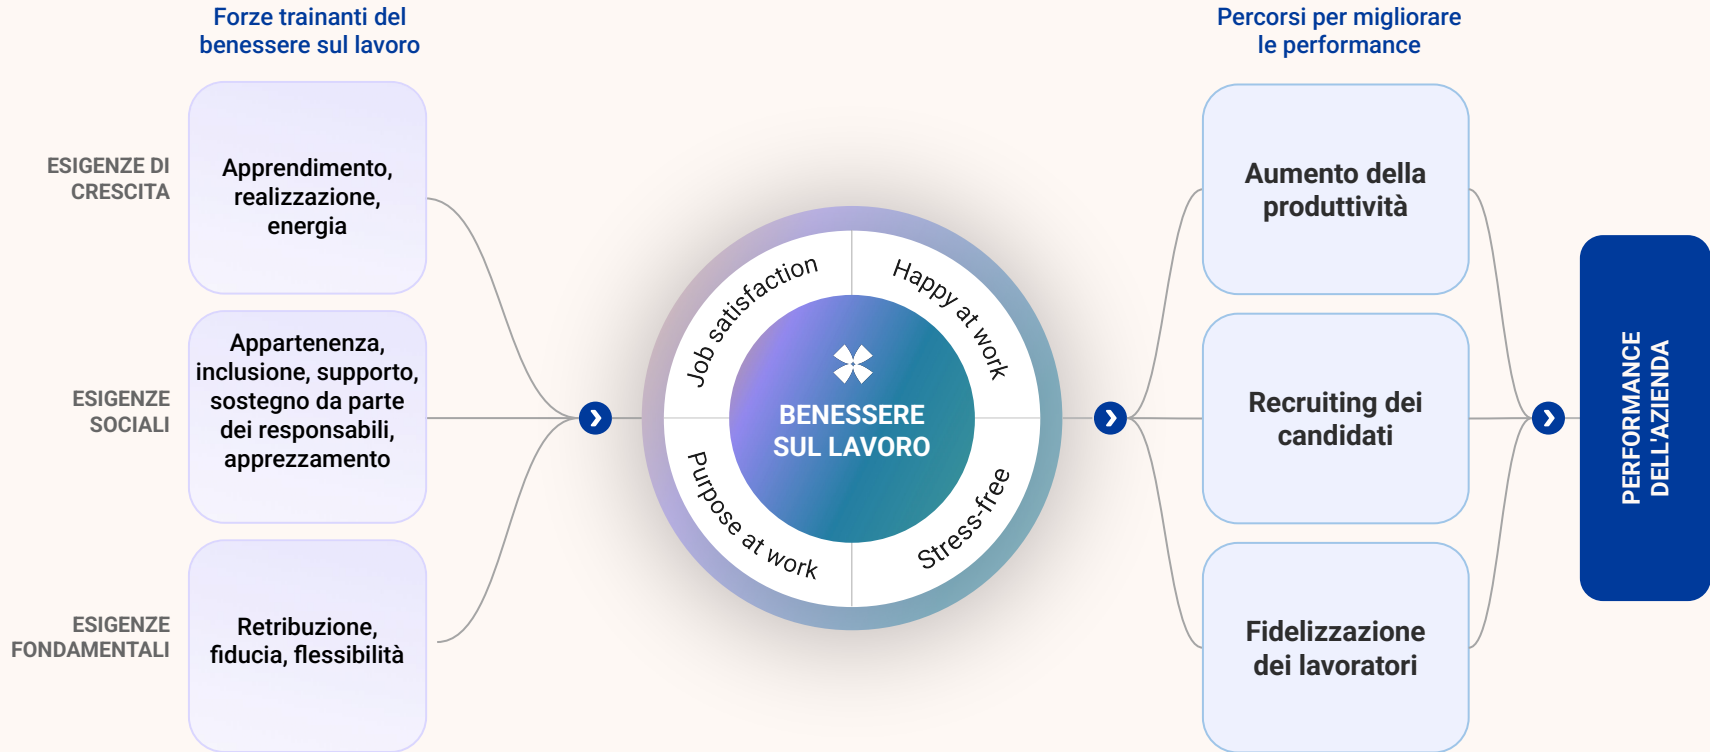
Forze trainanti del benessere sul lavoro

Percorsi per migliorare le performance

ESIGENZE DI CRESCITA

Apprendimento, realizzazione, energia

ESIGENZE SOCIALI

Appartenenza, inclusione, supporto, sostegno da parte dei responsabili, apprezzamento

ESIGENZE FONDAMENTALI

Retribuzione, fiducia, flessibilità

Job satisfaction

Happy at work

Purpose at work

Stress-free

BENESSERE SUL LAVORO

Aumento della produttività

Recruiting dei candidati

Fidelizzazione dei lavoratori

PERFORMANCE DELL'AZIENDA